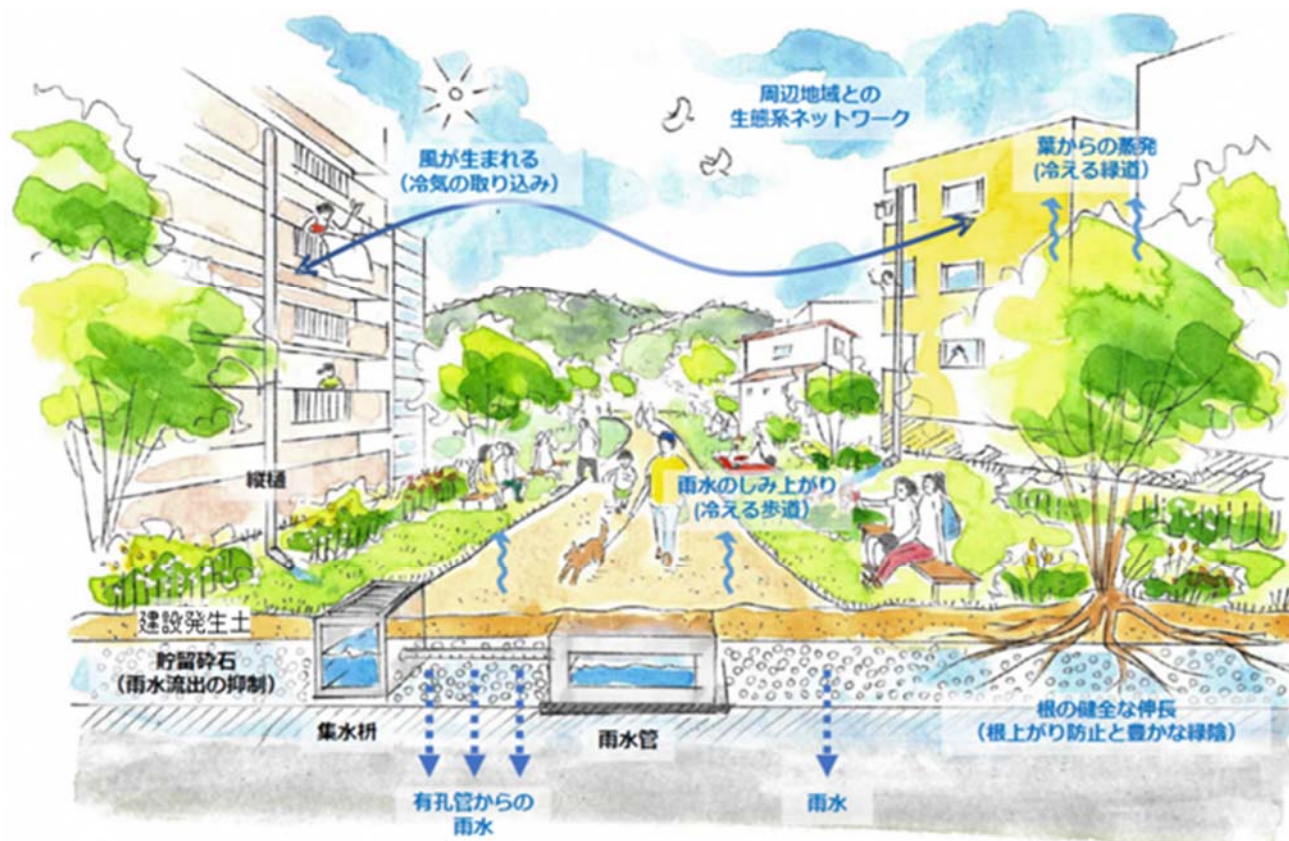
周辺地域との
生態系ネットワーク

風が生まれる
(冷気の取り込み)

葉からの蒸発
(冷える緑道)

縦樋

雨水のしみ上がり
(冷える歩道)

建設発生土

貯留砕石
(雨水流出の抑制)

集水桝

雨水管

根の健全な伸長
(根上がり防止と豊かな緑陰)

有孔管からの
雨水

雨水